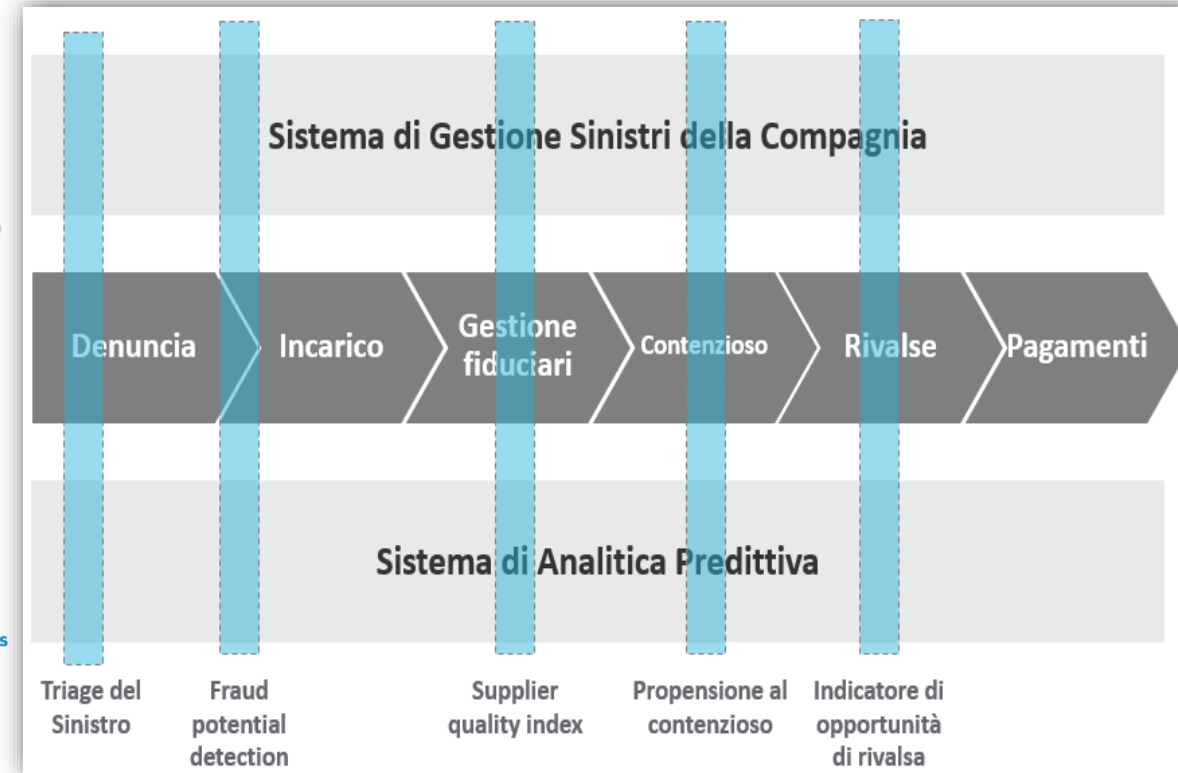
Sistema di Gestione Sinistri della Compagnia

Denuncia

Incarico

Gestione fiduciari

Contenzioso

Rivalse

Pagamenti

Sistema di Analitica Predittiva

Triage del Sinistro

Fraud potential detection

Supplier quality index

Propensione al contenzioso

Indicatore di opportunità di rivalsa